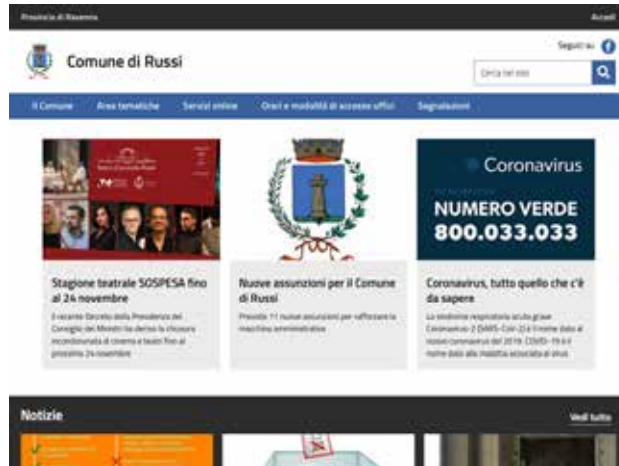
Provincia di Ravenna

Accedi

Comune di Russi

Seguici su

Cerca nel sito

Il Comune | Aree tematiche | Servizi online | Orari e modalità di accesso uffici | Segnalazioni

Coronavirus

NUMERO VERDE
800.033.033

Stagione teatrale SOSPESA fino al 24 novembre

Il recente Decreto della Presidenza del Consiglio dei Ministri ha deciso la chiusura incondizionata di cinema e teatri fino al prossimo 24 novembre

Nuove assunzioni per il Comune di Russi

Previste 11 nuove assunzioni per rafforzare la macchina amministrativa

Coronavirus, tutto quello che c'è da sapere

La sindrome respiratoria acuta grave Coronavirus-2 (SARS-CoV-2) è il nome dato al nuovo coronavirus del 2019. COVID-19 è il nome dato alla malattia associata al virus

Notizie

Vedi tutte